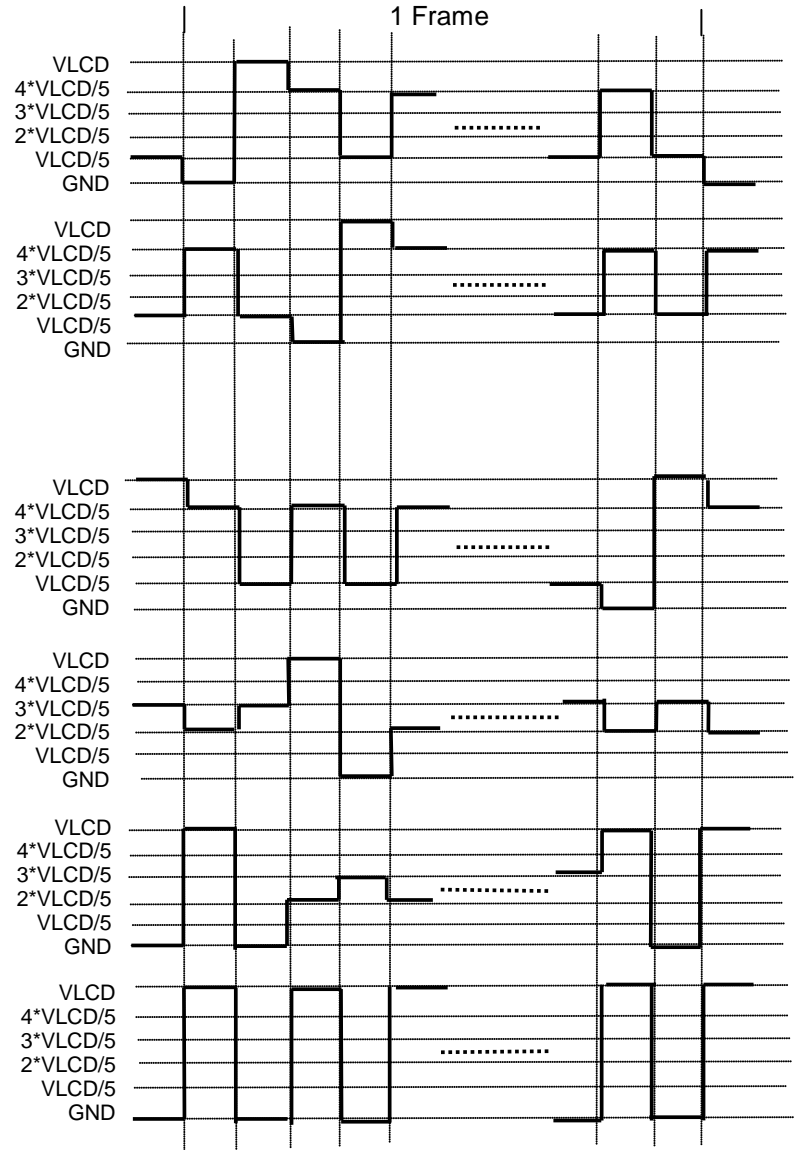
1 Frame

VLCD
4*VLCD/5
3*VLCD/5
2*VLCD/5
VLCD/5
GND

VLCD
4*VLCD/5
3*VLCD/5
2*VLCD/5
VLCD/5
GND

VLCD
4*VLCD/5
3*VLCD/5
2*VLCD/5
VLCD/5
GND

VLCD
4*VLCD/5
3*VLCD/5
2*VLCD/5
VLCD/5
GND

VLCD
4*VLCD/5
3*VLCD/5
2*VLCD/5
VLCD/5
GND

VLCD
4*VLCD/5
3*VLCD/5
2*VLCD/5
VLCD/5
GND